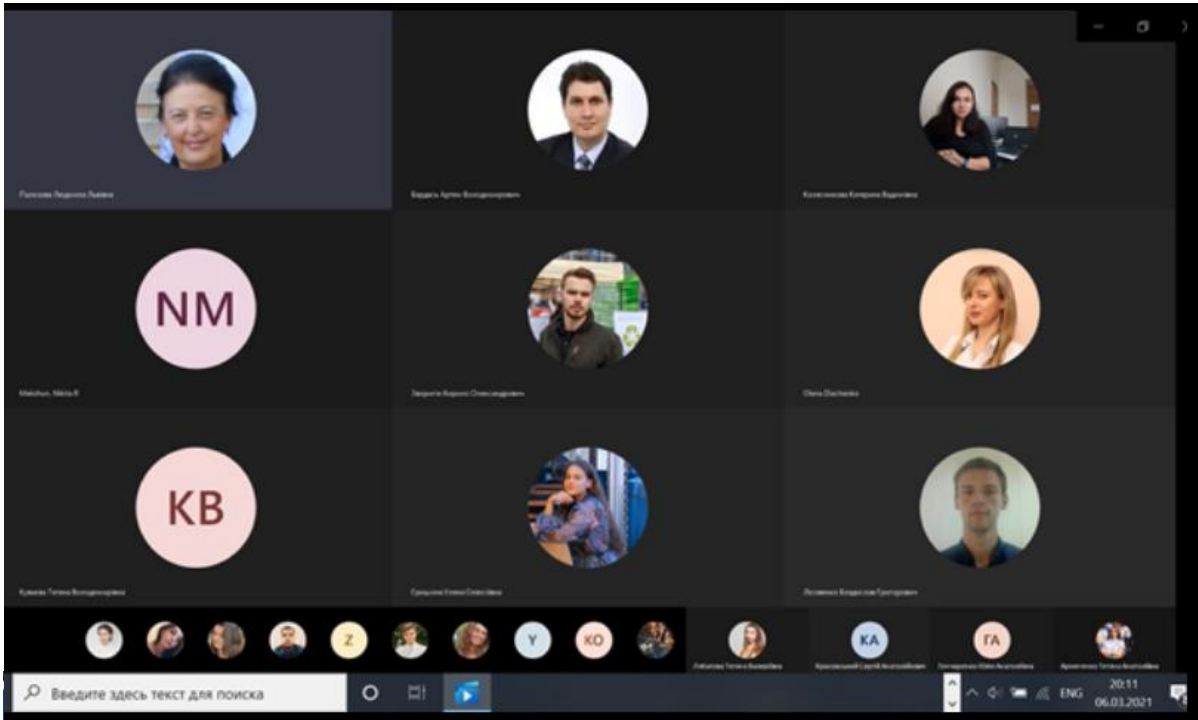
Попова Людмила Львівна

Бердась Артем Володимирович

Колесникова Катерина Вадимівна

NM

Matohun, Nikita R

Зворигін Кирило Олександрович

Olena Diachenko

KB

Кукина Тетяна Володимирівна

Грицюк Олена Олексіївна

Лозинко Владислав Григорович

Z

Y

KO

Лебедева Тетяна Валеріївна

KA

Красовський Сергій Анатолійович

ГА

Гончаренко Алла Анатоліївна

Архипенко Тетяна Анатоліївна

Введите здесь текст для поиска

ENG

20:11

06.03.2021